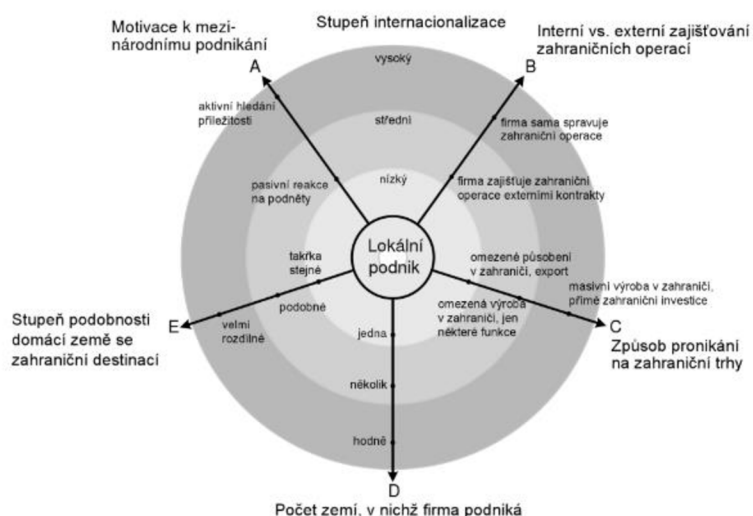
Stupeň internacionalizace

Motivace k mezinárodnímu podnikání

A

Interní vs. externí zajišťování zahraničních operací

B

vysoký

střední

nízký

aktivní hledání příležitostí

pasivní reakce na podněty

firma sama spravuje zahraniční operace

firma zajišťuje zahraniční operace externími kontrakty

Lokální podnik

takřka stejné

podobné

velmi rozdílné

omezené působení v zahraničí, export

masivní výroba v zahraničí, přímé zahraniční investice

omezená výroba v zahraničí, jen některé funkce

Stupeň podobnosti domácí země se zahraniční destinací

E

C

Způsob pronikání na zahraniční trhy

jedna

několik

hodně

D

Počet zemí, v nichž firma podniká